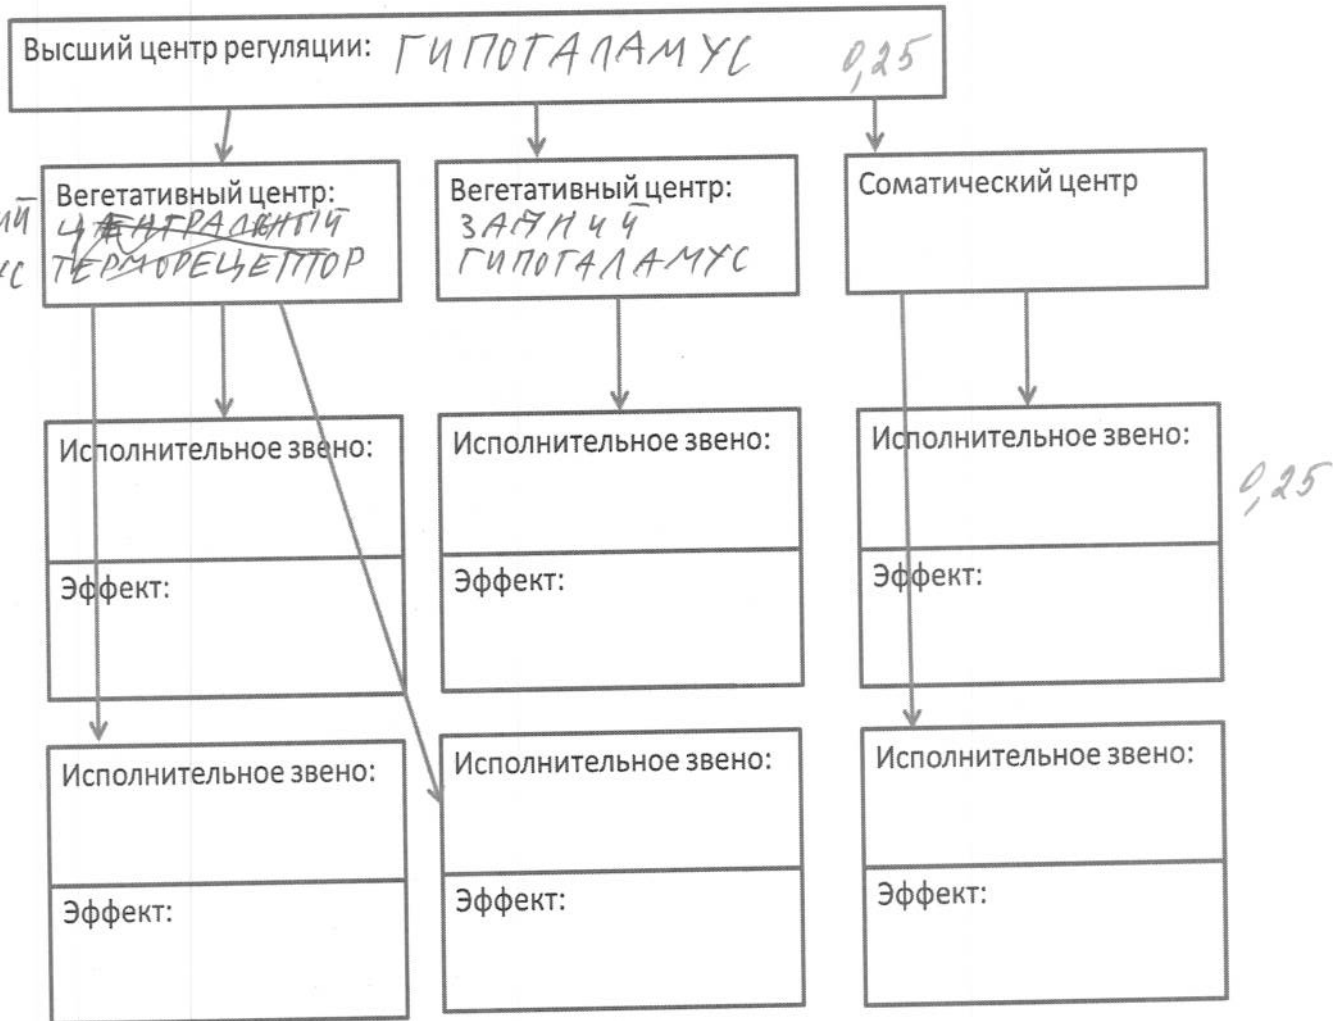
Высший центр регуляции: ГИПОТАЛАМУС 0,25

ий
ус

Вегетативный центр: ЦЕНТРАЛЬНЫЙ ТЕРМОРЕЦЕПТОР

Вегетативный центр: ЗАДНИЙ ГИПОТАЛАМУС

Соматический центр

Исполнительное звено:

Эффект:

Исполнительное звено:

Эффект:

Исполнительное звено:

Эффект:

0,25

Исполнительное звено:

Эффект:

Исполнительное звено:

Эффект:

Исполнительное звено:

Эффект: